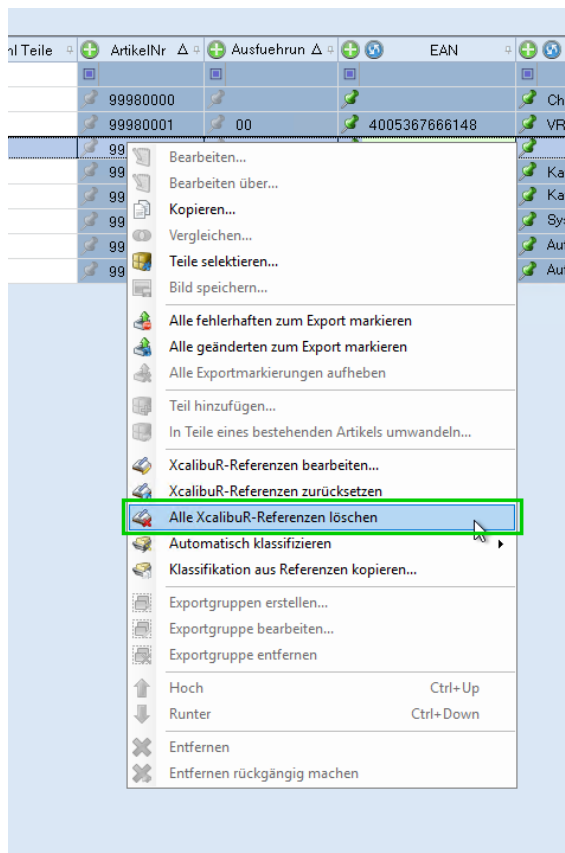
nl Teile | ArtikelNr | Ausfuehrun | EAN

99980000 | Ch
99980001 | 00 | 4005367666148 | VR
99
99 | Ka
99 | Ka
99 | Sys
99 | Au
99 | Au

Bearbeiten...
Bearbeiten über...
Kopieren...
Vergleichen...
Teile selektieren...
Bild speichern...
Alle fehlerhaften zum Export markieren
Alle geänderten zum Export markieren
Alle Exportmarkierungen aufheben
Teil hinzufügen...
In Teile eines bestehenden Artikels umwandeln...
XcalibuR-Referenzen bearbeiten...
XcalibuR-Referenzen zurücksetzen
Alle XcalibuR-Referenzen löschen
Automatisch klassifizieren
Klassifikation aus Referenzen kopieren...
Exportgruppen erstellen...
Exportgruppe bearbeiten...
Exportgruppe entfernen
Hoch Ctrl+Up
Runter Ctrl+Down
Entfernen
Entfernen rückgängig machen